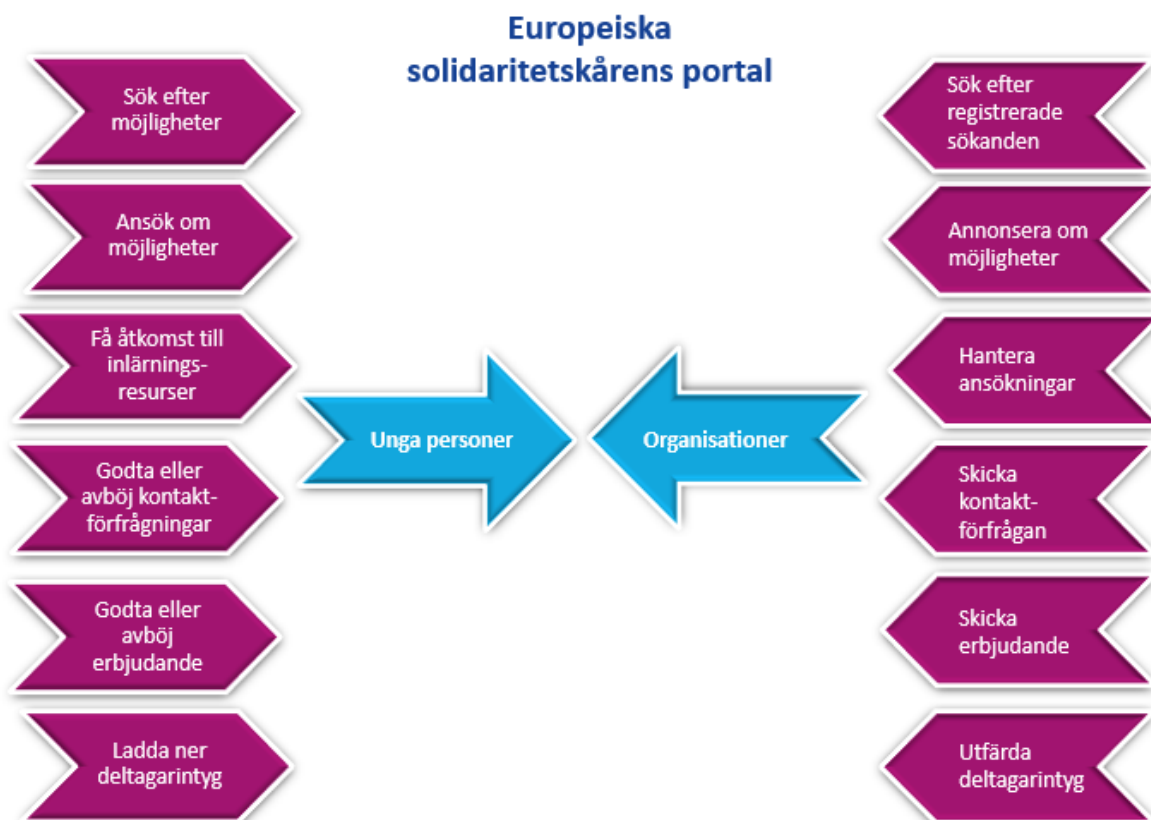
Europeiska solidaritetskårens portal

Sök efter möjligheter

Ansök om möjligheter

Få åtkomst till inlärnings-resurser

Godta eller avböj kontakt-förfrågningar

Godta eller avböj erbjudande

Ladda ner deltagarintyg

Unga personer

Organisationer

Sök efter registrerade sökanden

Annonsera om möjligheter

Hantera ansökningar

Skicka kontakt-förfrågan

Skicka erbjudande

Utfärda deltagarintyg